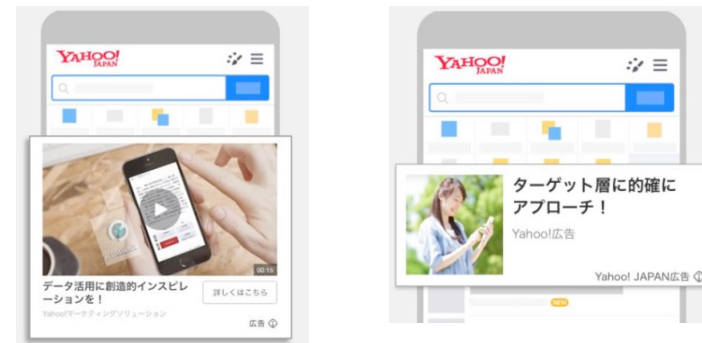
YAHOO! JAPAN

00:15

データ活用に創造的インスピレーションを！

詳しくはこちら

Yahoo!マーケティングソリューション

広告

YAHOO! JAPAN

ターゲット層に的確にアプローチ！

Yahoo!広告

Yahoo! JAPAN広告

NEW